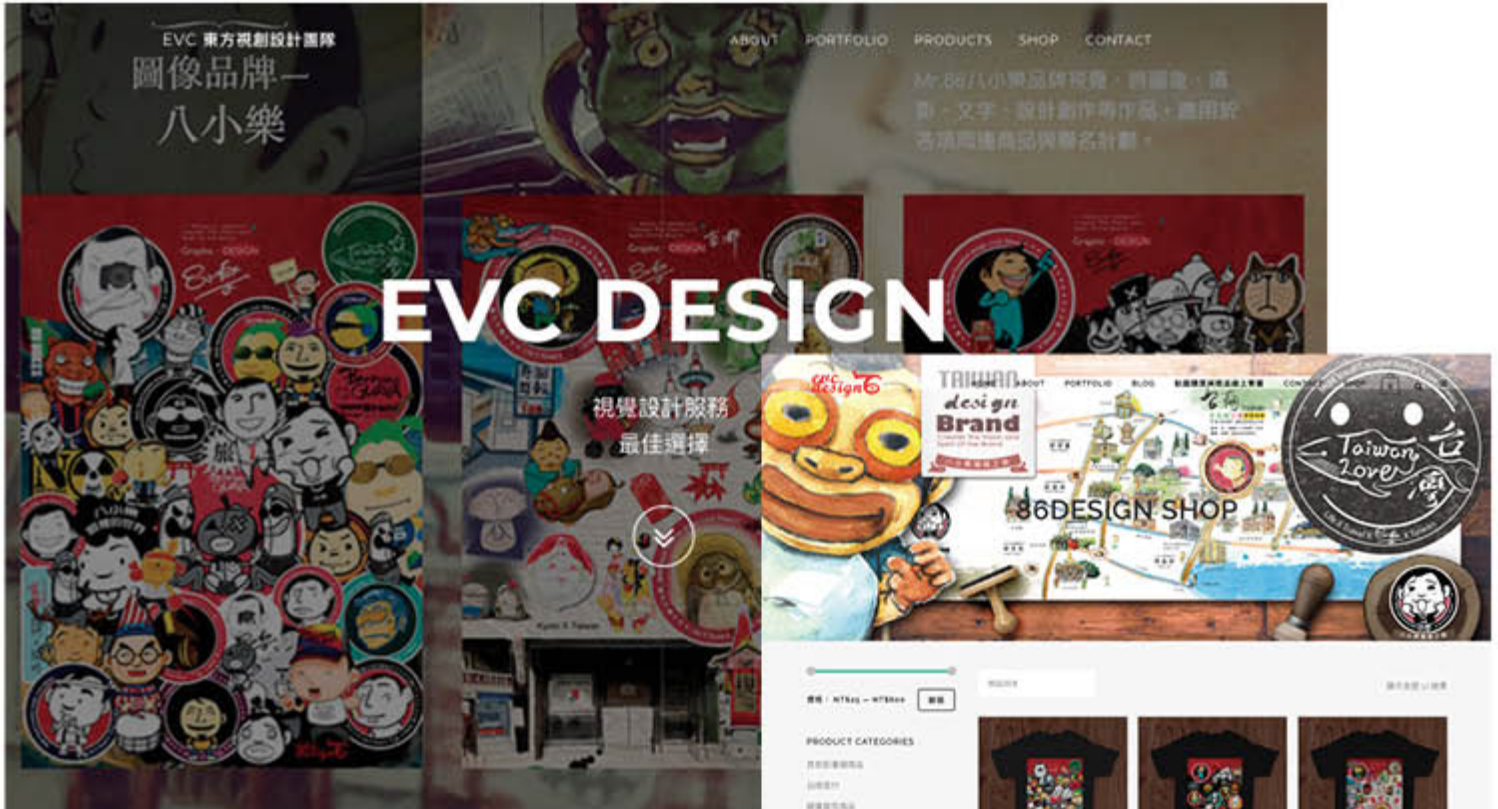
EVC 東方視創設計團隊

ABOUT PORTFOLIO PRODUCTS SHOP CONTACT

圖像品牌—
八小樂

Mr.86八小樂品牌發展，商圖像、插畫、文字、設計創作等作品，應用於各項周邊商品與聯名計劃。

EVC DESIGN

視覺設計服務
最佳選擇

TAIWAN
design
Brand

HOME ABOUT PORTFOLIO BLOG

86DESIGN SHOP

Taiwan Love 台灣

價格：NT$25 — NT$800 篩選

PRODUCT CATEGORIES

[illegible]